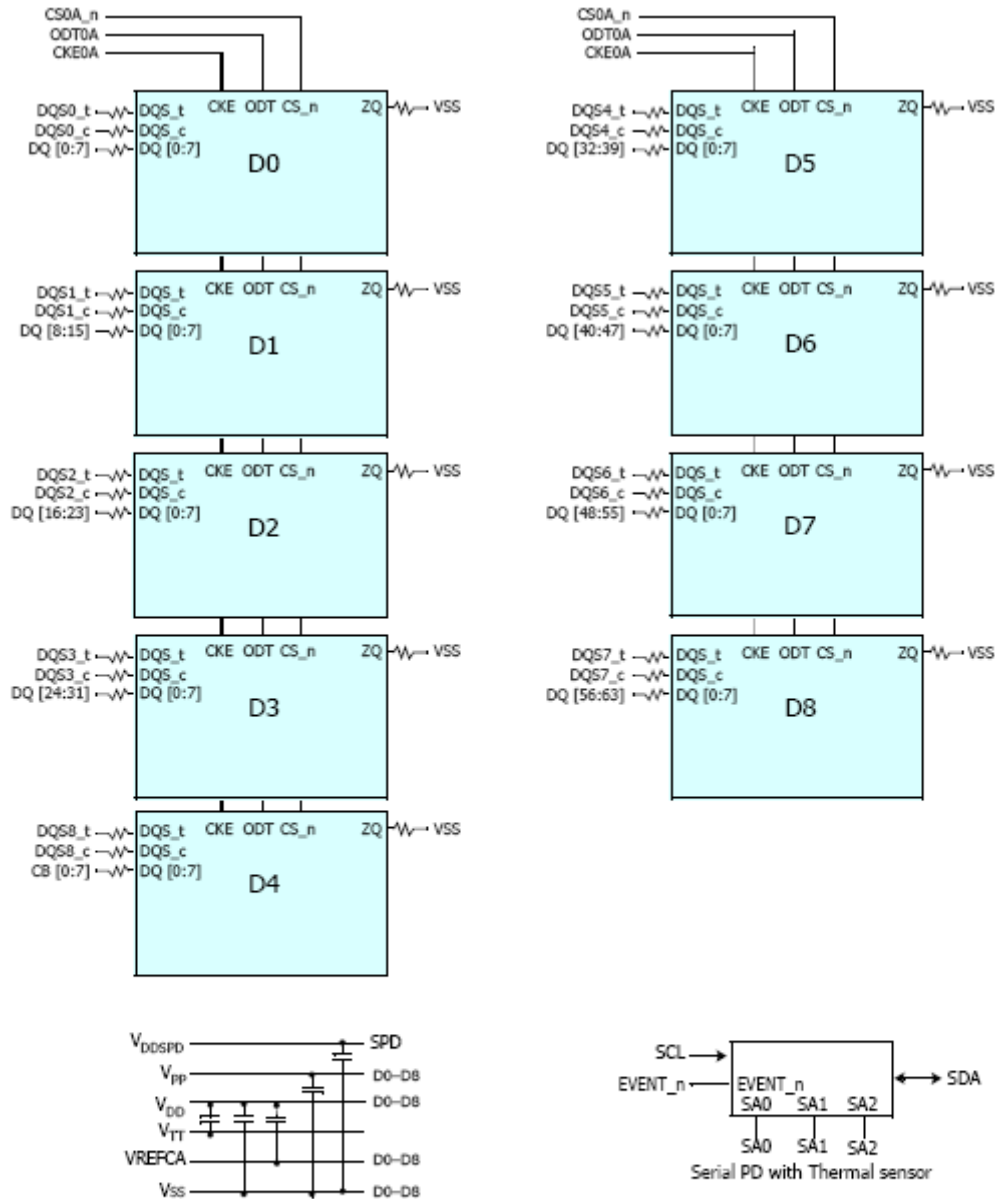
CS0A_n
ODT0A
CKE0A

DQS0_t DQS_t CKE ODT CS_n ZQ VSS
DQS0_c DQS_c
DQ [0:7] DQ [0:7]
D0

DQS1_t DQS_t CKE ODT CS_n ZQ VSS
DQS1_c DQS_c
DQ [8:15] DQ [0:7]
D1

DQS2_t DQS_t CKE ODT CS_n ZQ VSS
DQS2_c DQS_c
DQ [16:23] DQ [0:7]
D2

DQS3_t DQS_t CKE ODT CS_n ZQ VSS
DQS3_c DQS_c
DQ [24:31] DQ [0:7]
D3

DQS8_t DQS_t CKE ODT CS_n ZQ VSS
DQS8_c DQS_c
CB [0:7] DQ [0:7]
D4

CS0A_n
ODT0A
CKE0A

DQS4_t DQS_t CKE ODT CS_n ZQ VSS
DQS4_c DQS_c
DQ [32:39] DQ [0:7]
D5

DQS5_t DQS_t CKE ODT CS_n ZQ VSS
DQS5_c DQS_c
DQ [40:47] DQ [0:7]
D6

DQS6_t DQS_t CKE ODT CS_n ZQ VSS
DQS6_c DQS_c
DQ [48:55] DQ [0:7]
D7

DQS7_t DQS_t CKE ODT CS_n ZQ VSS
DQS7_c DQS_c
DQ [56:63] DQ [0:7]
D8

$V_{DDSPD}$ SPD
$V_{PP}$ D0–D8
$V_{DD}$ D0–D8
$V_{TT}$
VREFCA D0–D8
$V_{SS}$ D0–D8

SCL
EVENT_n EVENT_n
SA0 SA1 SA2
SDA
SA0 SA1 SA2
Serial PD with Thermal sensor